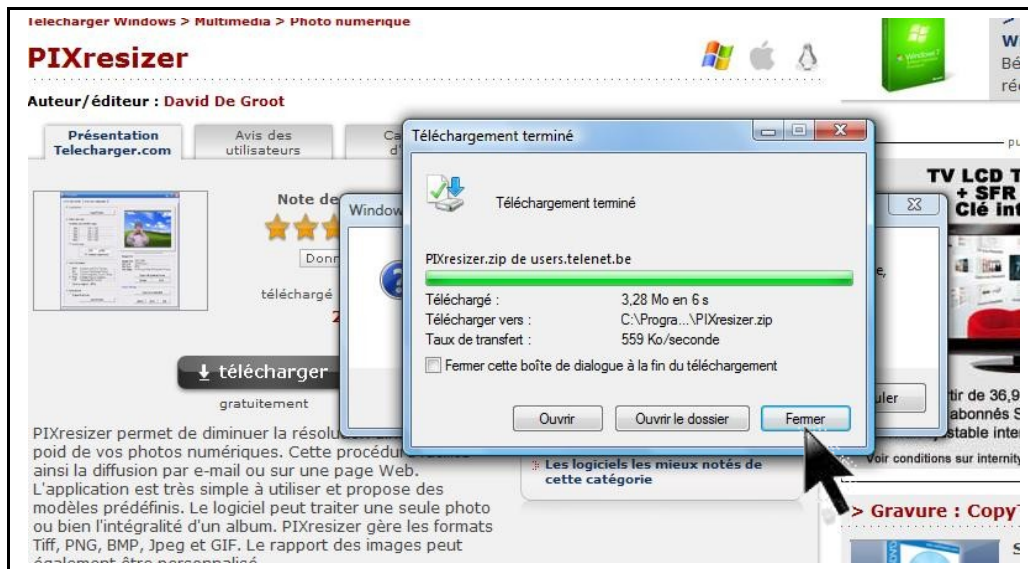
Telecharger Windows > Multimedia > Photo numerique

PIXresizer

Auteur/éditeur : David De Groot

Présentation Telecharger.com

Avis des utilisateurs

Ca d'

Note de

Donn

téléchargé

Z

⬇ télécharger

gratuitement

PIXresizer permet de diminuer la résolution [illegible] poid de vos photos numériques. Cette procédu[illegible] ainsi la diffusion par e-mail ou sur une page Web. L'application est très simple à utiliser et propose des modèles prédéfinis. Le logiciel peut traiter une seule photo ou bien l'intégralité d'un album. PIXresizer gère les formats Tiff, PNG, BMP, Jpeg et GIF. Le rapport des images peut également être personnalisé.

Window

e,

uler

Téléchargement terminé

Téléchargement terminé

PIXresizer.zip de users.telenet.be

Téléchargé : 3,28 Mo en 6 s

Télécharger vers : C:\Progra...\PIXresizer.zip

Taux de transfert : 559 Ko/seconde

Fermer cette boîte de dialogue à la fin du téléchargement

Ouvrir

Ouvrir le dossier

Fermer

Les logiciels les mieux notés de cette catégorie

W

Bé

ré

pu

TV LCD T

+ SFR

Clé int

tir de 36,9

abonnés S

stable inter

Voir conditions sur internity

> Gravure : CopyT

S